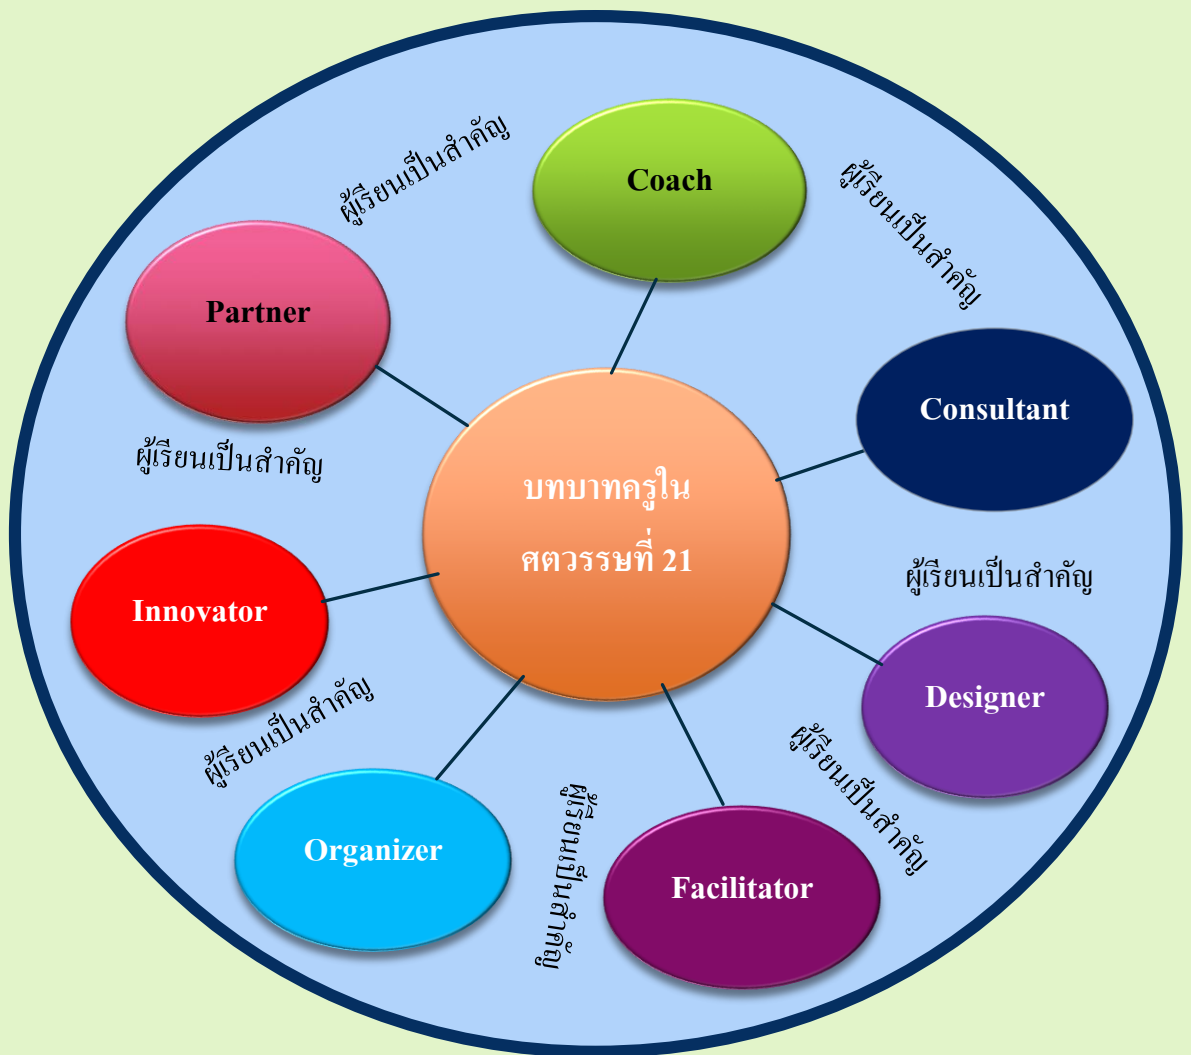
ผู้เรียนเป็นสำคัญ

Coach

ผู้เรียนเป็นสำคัญ

Partner

Consultant

ผู้เรียนเป็นสำคัญ

บทบาทครูในศตวรรษที่ 21

ผู้เรียนเป็นสำคัญ

Innovator

Designer

ผู้เรียนเป็นสำคัญ

ผู้เรียนเป็นสำคัญ

ผู้เรียนเป็นสำคัญ

Organizer

Facilitator